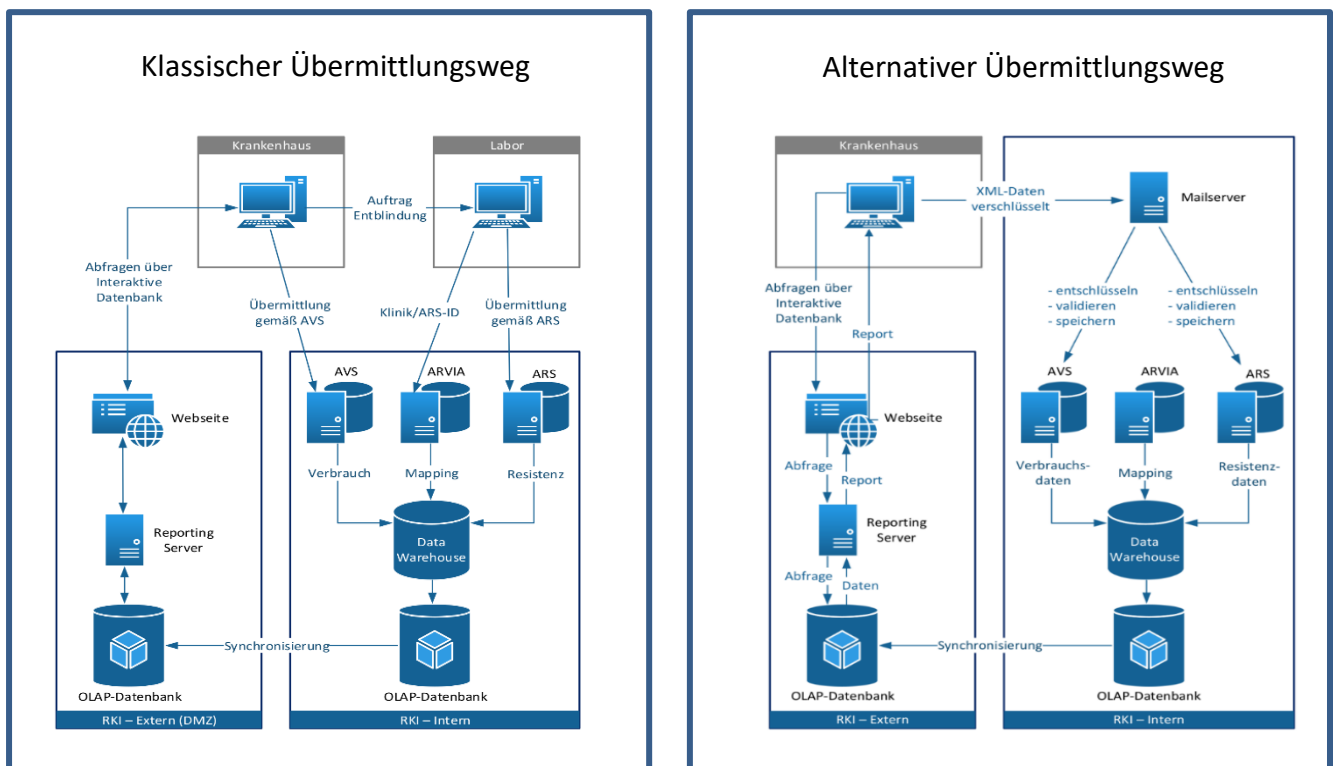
Klassischer Übermittlungsweg

Krankenhaus

Labor

Auftrag Entblindung

Abfragen über Interaktive Datenbank

Übermittlung gemäß AVS

Klinik/ARS-ID

Übermittlung gemäß ARS

AVS

ARVIA

ARS

Webseite

Verbrauch

Mapping

Resistenz

Reporting Server

Data Warehouse

Synchronisierung

OLAP-Datenbank

OLAP-Datenbank

RKI – Extern (DMZ)

RKI – Intern

Alternativer Übermittlungsweg

Krankenhaus

XML-Daten verschlüsselt

Mailserver

- entschlüsseln
- validieren
- speichern

- entschlüsseln
- validieren
- speichern

Abfragen über Interaktive Datenbank

Report

AVS

ARVIA

ARS

Webseite

Abfrage

Report

Verbrauchsdaten

Mapping

Resistenzdaten

Reporting Server

Data Warehouse

Abfrage

Daten

Synchronisierung

OLAP-Datenbank

OLAP-Datenbank

RKI – Extern

RKI – Intern